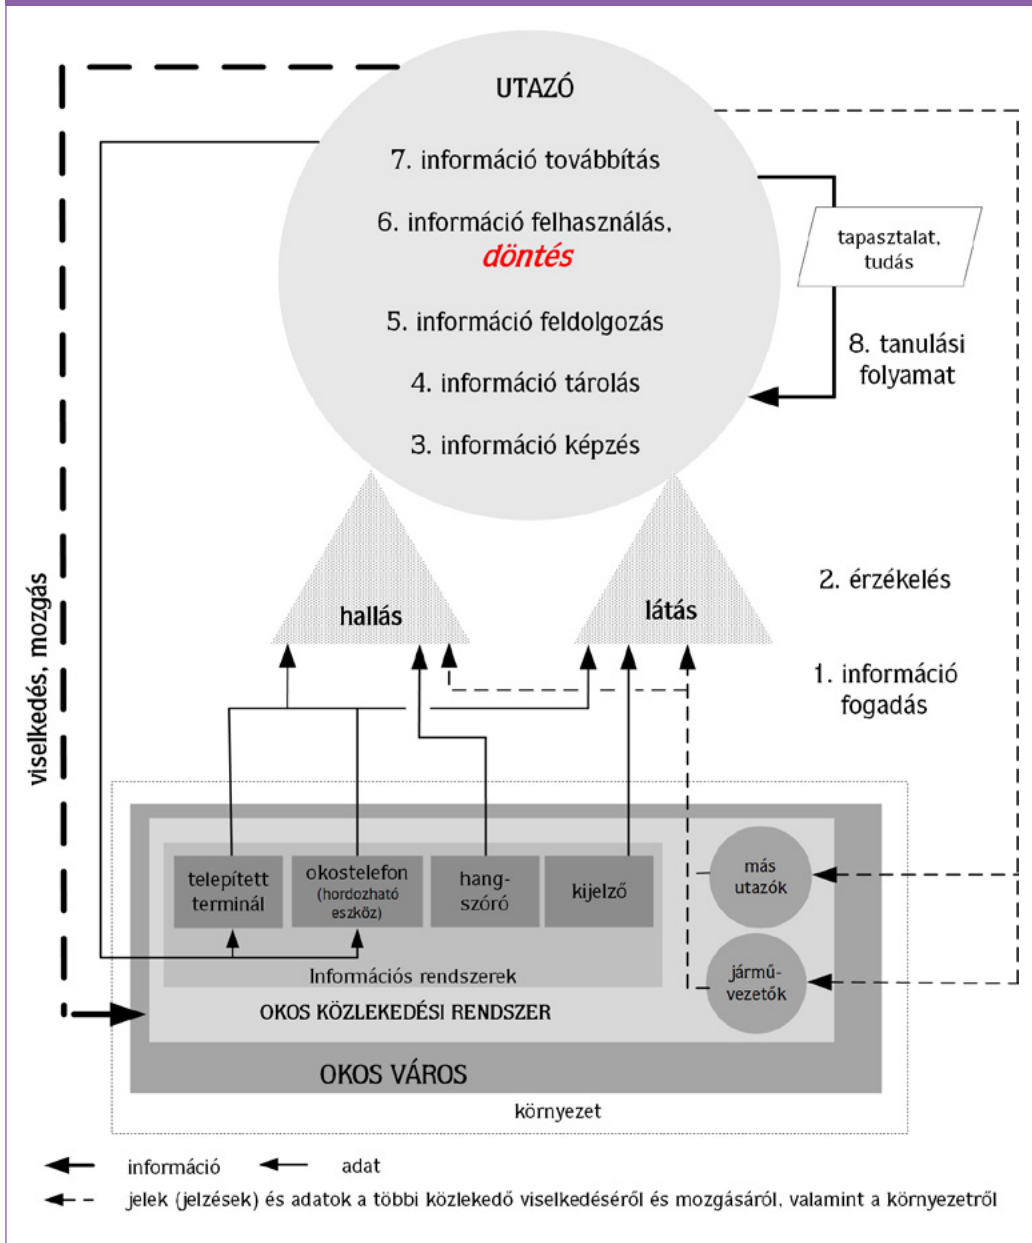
UTAZÓ

7. információ továbbítás

6. információ felhasználás, döntés

5. információ feldolgozás

4. információ tárolás

3. információ képzés

tapasztalat, tudás

8. tanulási folyamat

hallás

látás

2. érzékelés

1. információ fogadás

viselkedés, mozgás

telepített terminál

okostelefon (hordozható eszköz)

hang-szóró

kijelző

más utazók

jármű-vezetők

Információs rendszerek

OKOS KÖZLEKEDÉSI RENDSZER

OKOS VÁROS

környezet

információ

adat

jelek (jelzések) és adatok a többi közlekedő viselkedéséről és mozgásáról, valamint a környezetről